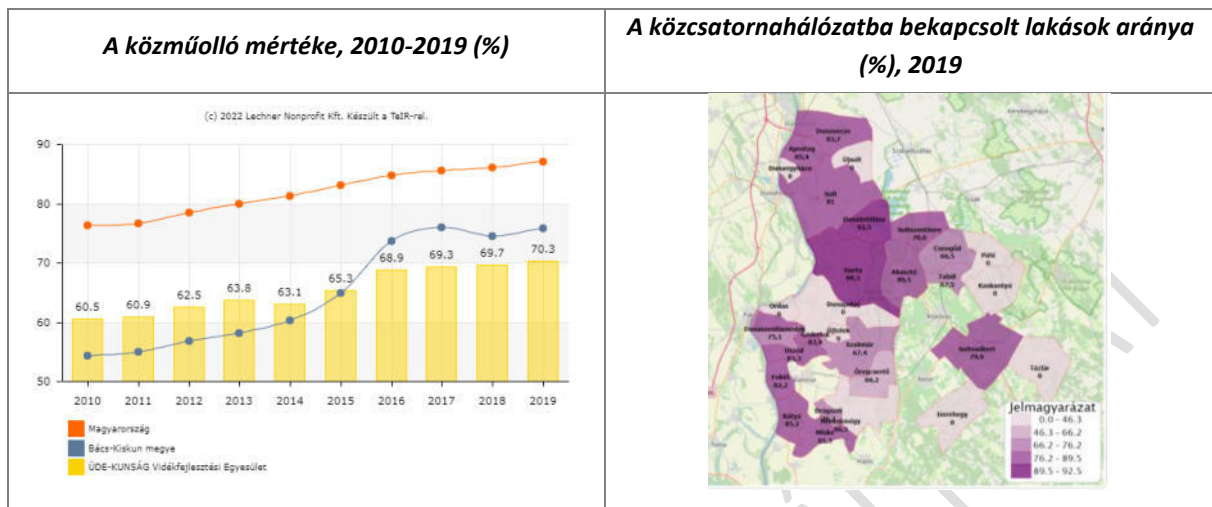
| A közműolló mértéke, 2010-2019 (%) | A közcsatornahálózatba bekapcsolt lakások aránya (%), 2019 |
|---|---|
| (c) 2022 Lechner Nonprofit Kft. Készült a TeIR-rel. | |

90
80
70
60
50

60.5 60.9 62.5 63.8 63.1 65.3 68.9 69.3 69.7 70.3

2010 2011 2012 2013 2014 2015 2016 2017 2018 2019

Magyarország
Bács-Kiskun megye
ÜDE-KUNSÁG Vidékfejlesztési Egyesület

Dunavecse
Apostag
Dunaegyháza
Újsolt
Solt
Dunatetétlen
Harta
Szabadszállás
Akasztó
Csengőd
Tabdi
Páhi
Kaskantyú
Orgovány
Dunapataj
Dunaszentbenedek
Kalocsa
Uszód
Géderlak
Homokmégy
Foktő
Bátya
Öregcsertő
Miske
Drágszél
Soltvadkert
Tázlár
Imrehegy

Jelmagyarázat
0.0 - 46.3
46.3 - 66.2
66.2 - 76.2
76.2 - 89.5
89.5 - 92.5